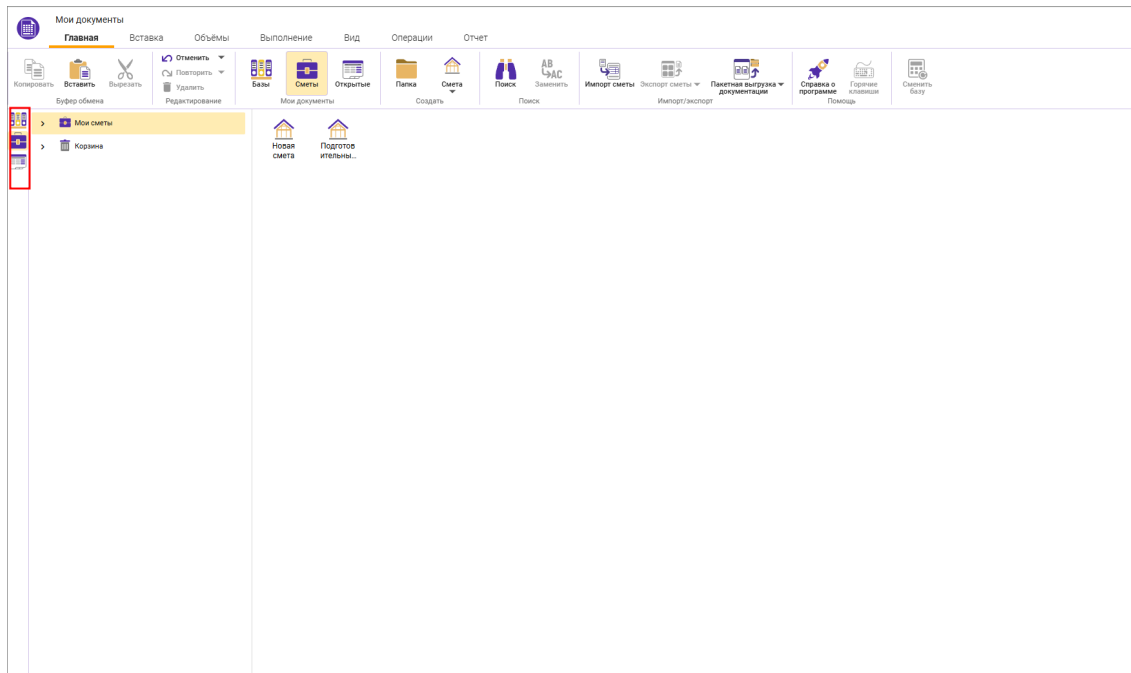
Мои документы

Главная Вставка Объёмы Выполнение Вид Операции Отчет

Копировать Вставить Вырезать
Буфер обмена

Отменить Повторить Удалить
Редактирование

Базы Сметы Открытые
Мои документы

Папка Смета
Создать

Поиск Заменить
Поиск

Импорт сметы Экспорт сметы Пакетная выгрузка документации
Импорт/экспорт

Справка о программе Горячие клавиши
Помощь

Сменить базу

Мои сметы
Корзина

Новая смета
Подготов ительны...